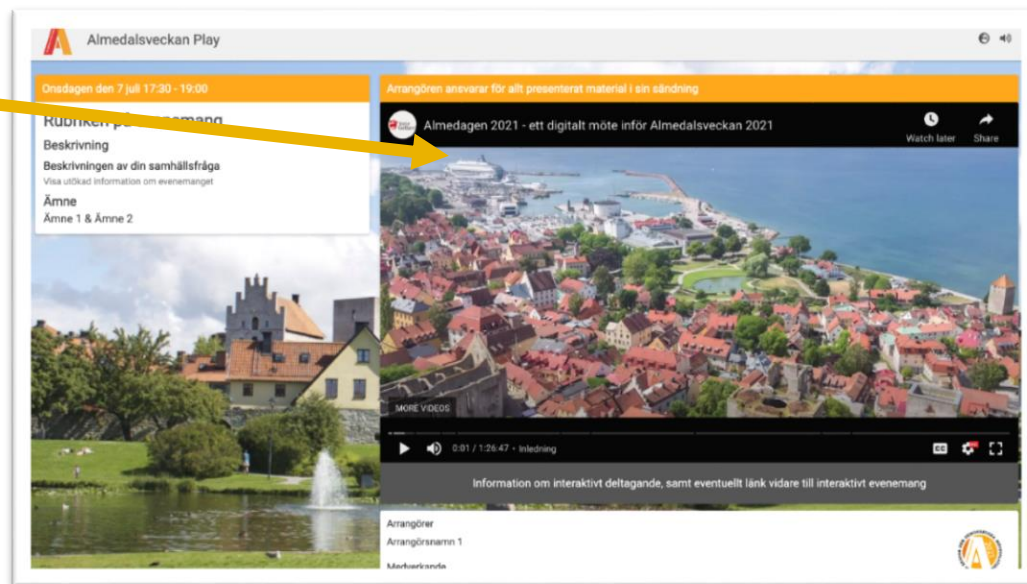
Almedalsveckan Play

Onsdagen den 7 juli 17:30 - 19:00

Rubriken p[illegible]nemang

Beskrivning

Beskrivningen av din samhällsfråga

Visa utökad information om evenemanget

Ämne

Ämne 1 & Ämne 2

Arrangören ansvarar för allt presenterat material i sin sändning

Almedagen 2021 - ett digitalt möte inför Almedalsveckan 2021

Watch later

Share

MORE VIDEOS

0:01 / 1:26:47 • Inledning

Information om interaktivt deltagande, samt eventuellt länk vidare till interaktivt evenemang

Arrangörer

Arrangörsnamn 1

Medverkande